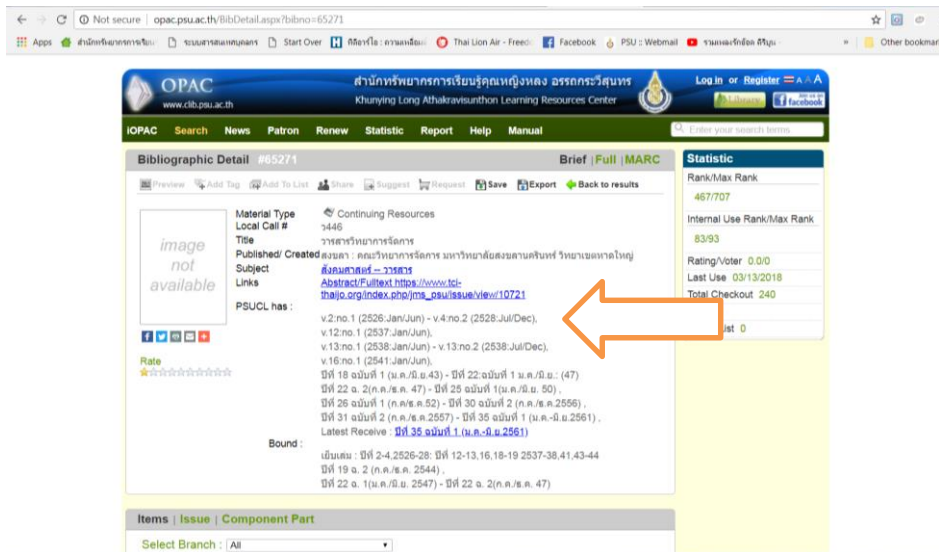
Not secure | opac.psu.ac.th/BibDetail.aspx?bibno=65271

Apps สำนักทรัพยากรการเรียน ระบบสารสนเทศบุคลากร Start Over กีฬาไล : ความเหลื่อม Thai Lion Air - Freedo Facebook PSU :: Webmail รายการรักร้อง ดีรีบูน » Other bookmar

OPAC www.clib.psu.ac.th
สำนักทรัพยากรการเรียนรู้คุณหญิงหลง อรรถกระวีสุนทร
Khunying Long Athakravisunthon Learning Resources Center
Log in or Register A A A
Library facebook

iOPAC Search News Patron Renew Statistic Report Help Manual
Enter your search terms

Bibliographic Detail #65271
Brief | Full | MARC

Preview Add Tag Add To List Share Suggest Request Save Export Back to results

image not available

Material Type Continuing Resources
Local Call # ว446
Title วารสารวิทยาการจัดการ
Published/ Created สงขลา : คณะวิทยาการจัดการ มหาวิทยาลัยสงขลานครินทร์ วิทยาเขตหาดใหญ่
Subject สังคมศาสตร์ -- วารสาร
Links Abstract/Fulltext https://www.tci-thaijo.org/index.php/jms_psu/issue/view/10721
PSUCL has :
v.2:no.1 (2526:Jan/Jun) - v.4:no.2 (2528:Jul/Dec),
v.12:no.1 (2537:Jan/Jun),
v.13:no.1 (2538:Jan/Jun) - v.13:no.2 (2538:Jul/Dec),
v.16:no.1 (2541:Jan/Jun),
ปีที่ 18 ฉบับที่ 1 (ม.ค./มิ.ย.43) - ปีที่ 22:ฉบับที่ 1 ม.ค./มิ.ย.: (47)
ปีที่ 22 ฉ. 2(ก.ค./ธ.ค. 47) - ปีที่ 25 ฉบับที่ 1(ม.ค./มิ.ย. 50) ,
ปีที่ 26 ฉบับที่ 1 (ก.ค/ธ.ค.52) - ปีที่ 30 ฉบับที่ 2 (ก.ค./ธ.ค.2556) ,
ปีที่ 31 ฉบับที่ 2 (ก.ค./ธ.ค.2557) - ปีที่ 35 ฉบับที่ 1 (ม.ค.-มิ.ย.2561) ,
Latest Receive : ปีที่ 35 ฉบับที่ 1 (ม.ค.-มิ.ย.2561)
Bound :
เย็บเล่ม : ปีที่ 2-4,2526-28: ปีที่ 12-13,16,18-19 2537-38,41,43-44
ปีที่ 19 ฉ. 2 (ก.ค./ธ.ค. 2544) ,
ปีที่ 22 ฉ. 1(ม.ค./มิ.ย. 2547) - ปีที่ 22 ฉ. 2(ก.ค./ธ.ค. 47)

Rate

Statistic
Rank/Max Rank
467/707
Internal Use Rank/Max Rank
83/93
Rating/Voter 0.0/0
Last Use 03/13/2018
Total Checkout 240
ist 0

Items | Issue | Component Part
Select Branch : All